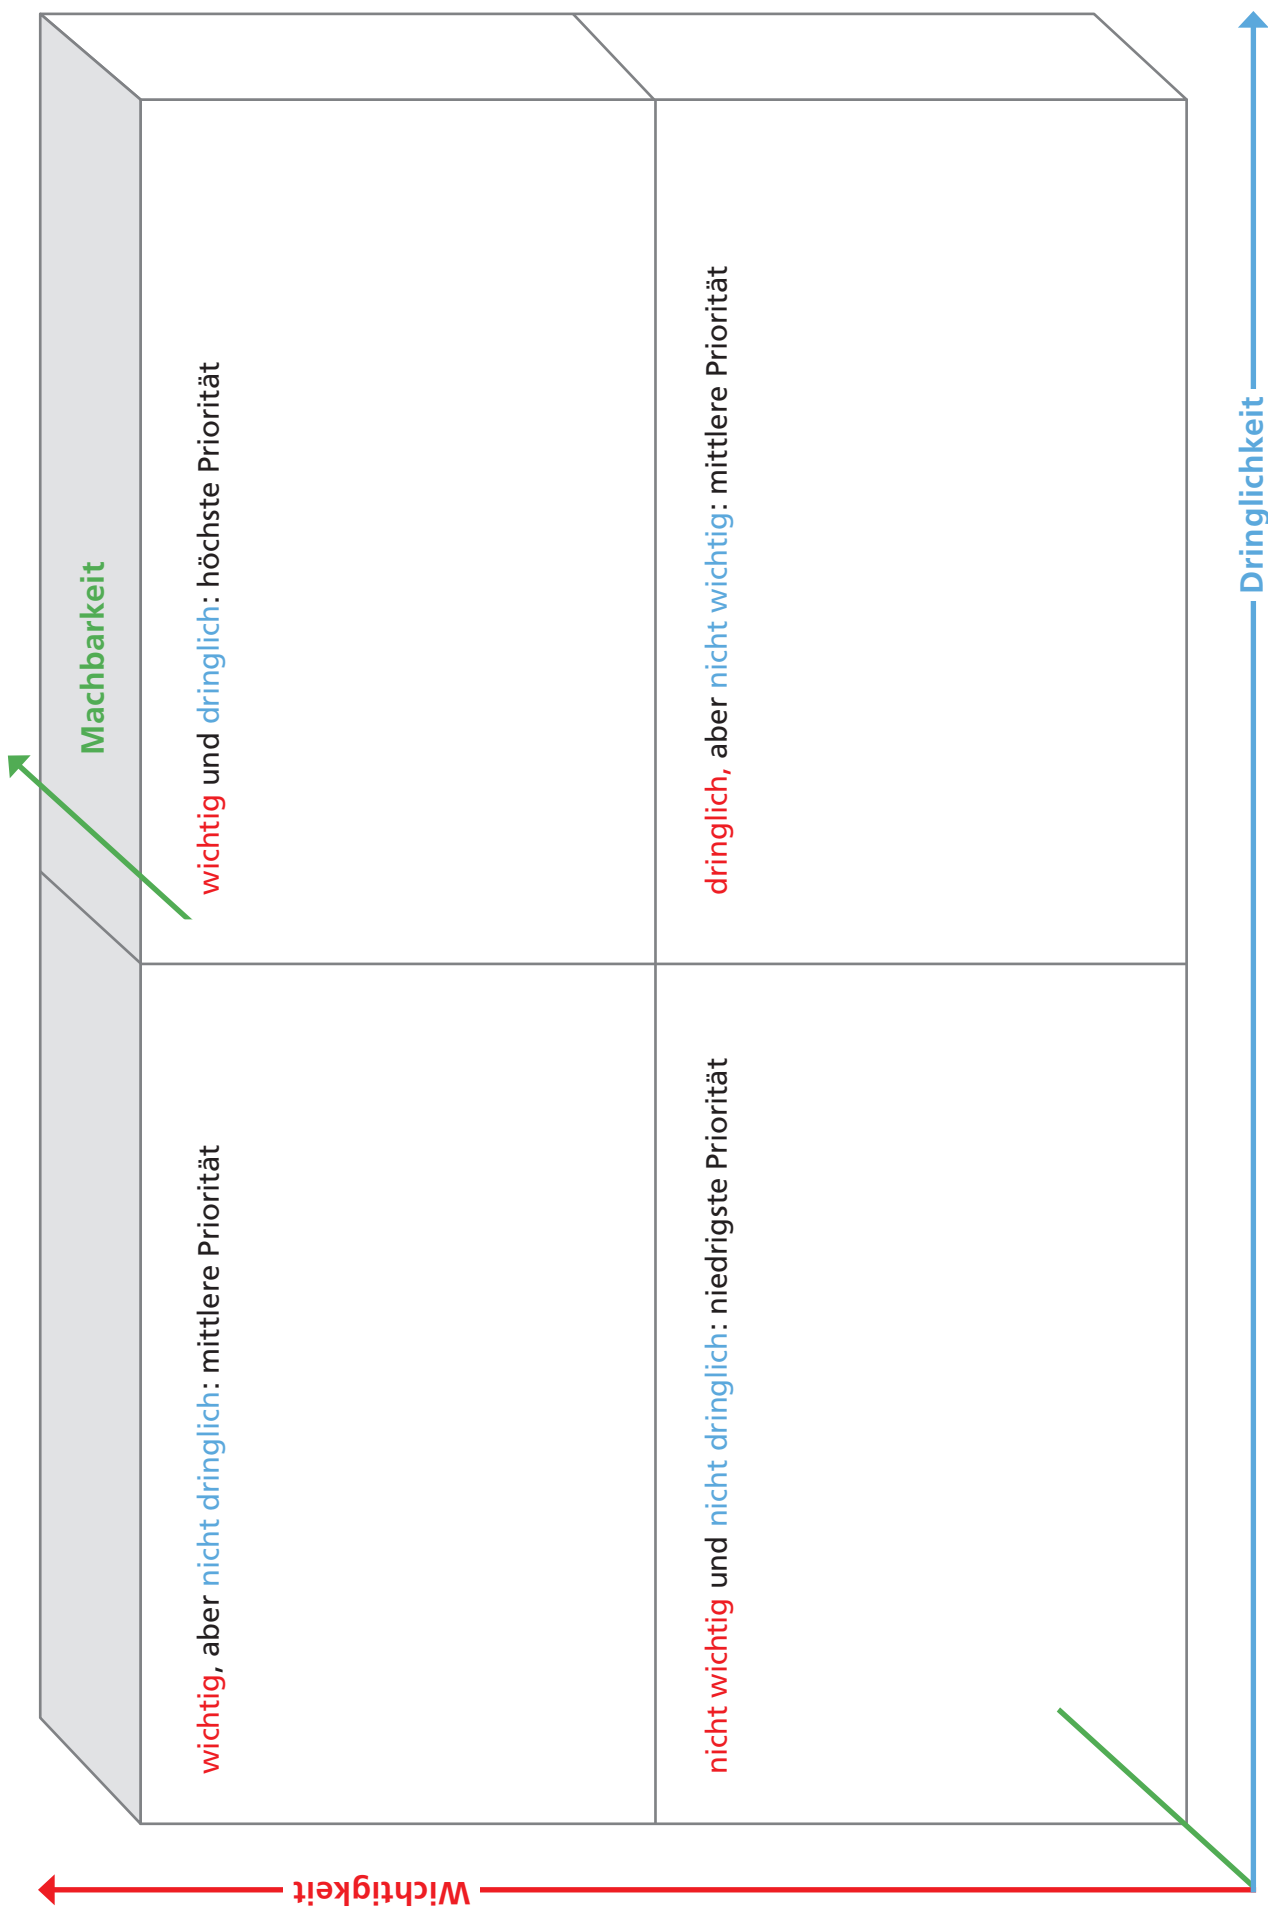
wichtig und dringlich: höchste Priorität

wichtig, aber nicht dringlich: mittlere Priorität

dringlich, aber nicht wichtig: mittlere Priorität

nicht wichtig und nicht dringlich: niedrigste Priorität

Machbarkeit

Dringlichkeit

Wichtigkeit